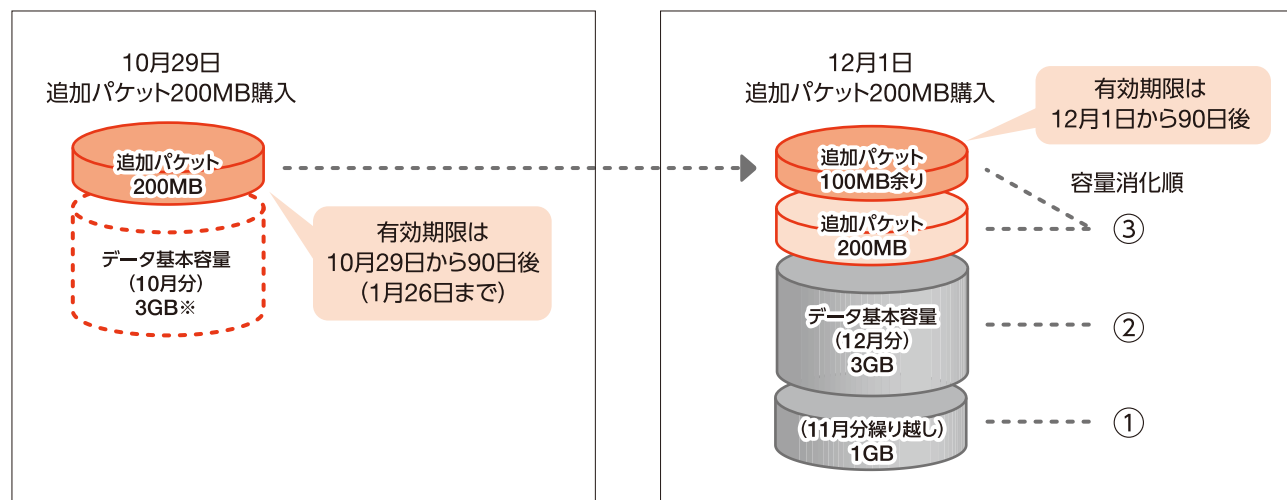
10月29日
追加パケット200MB購入

追加パケット
200MB

データ基本容量
（10月分）
3GB※

有効期限は
10月29日から90日後
（1月26日まで）

12月1日
追加パケット200MB購入

有効期限は
12月1日から90日後

追加パケット
100MB余り

追加パケット
200MB

データ基本容量
（12月分）
3GB

（11月分繰り越し）
1GB

容量消化順
③
②
①